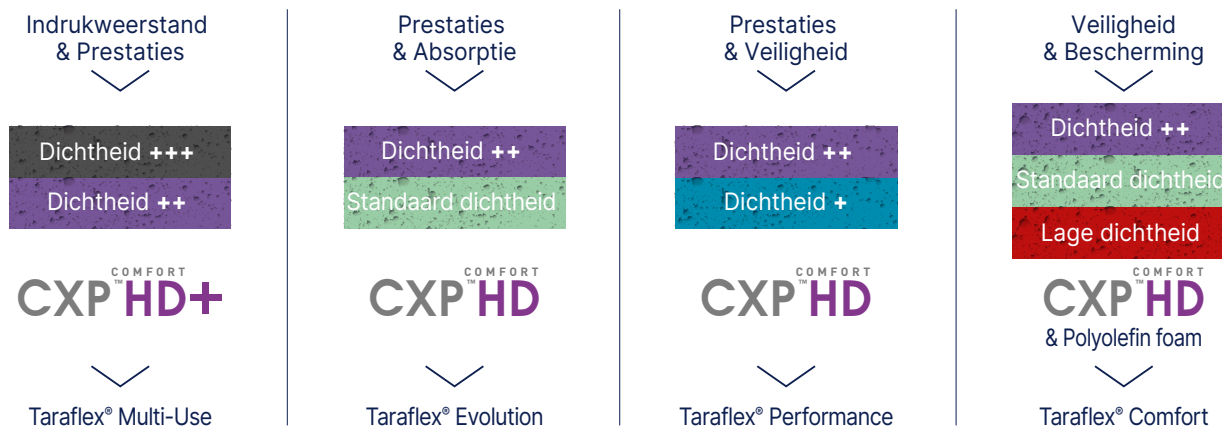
Indrukweerstand & Prestaties

Dichtheid +++

Dichtheid ++

COMFORT
CXP™ HD+

Taraflex® Multi-Use

Prestaties & Absorptie

Dichtheid ++

Standaard dichtheid

COMFORT
CXP™ HD

Taraflex® Evolution

Prestaties & Veiligheid

Dichtheid ++

Dichtheid +

COMFORT
CXP™ HD

Taraflex® Performance

Veiligheid & Bescherming

Dichtheid ++

Standaard dichtheid

Lage dichtheid

COMFORT
CXP™ HD
& Polyolefin foam

Taraflex® Comfort